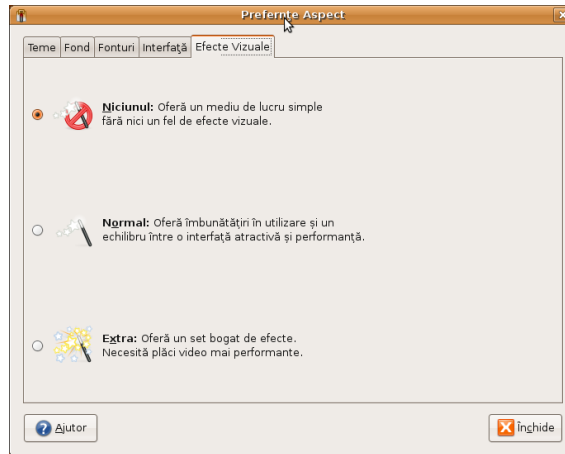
Preferințe Aspect

Teme | Fond | Fonturi | Interfață | Efecte Vizuale

**Niciunul:** Oferă un mediu de lucru simple fără nici un fel de efecte vizuale.

**Normal:** Oferă îmbunătățiri în utilizare și un echilibru între o interfață atractivă și performanță.

**Extra:** Oferă un set bogat de efecte. Necesită plăci video mai performante.

Ajutor

Închide